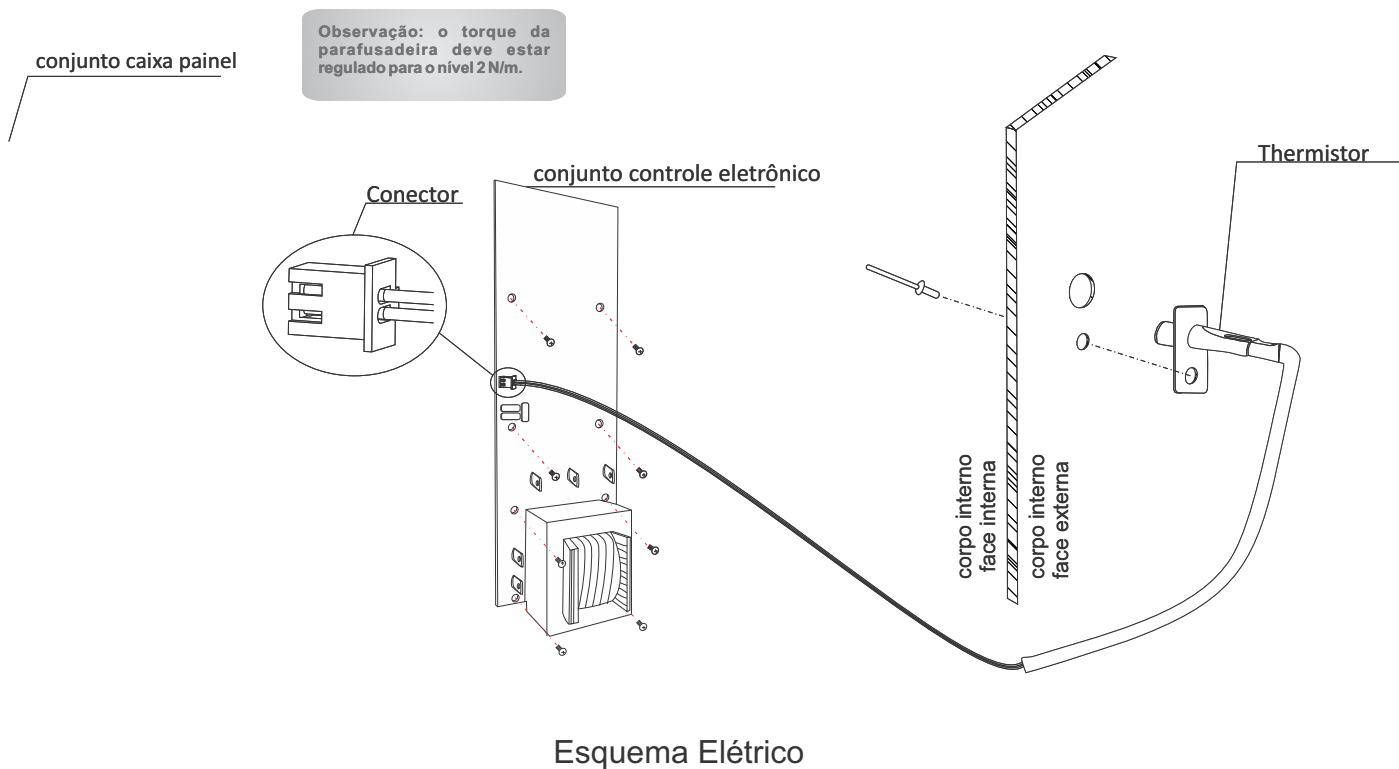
conjunto caixa painel

Observação: o torque da parafusadeira deve estar regulado para o nível 2 N/m.

conjunto controle eletrônico

Conector

Thermistor

corpo interno face interna

corpo interno face externa

Esquema Elétrico